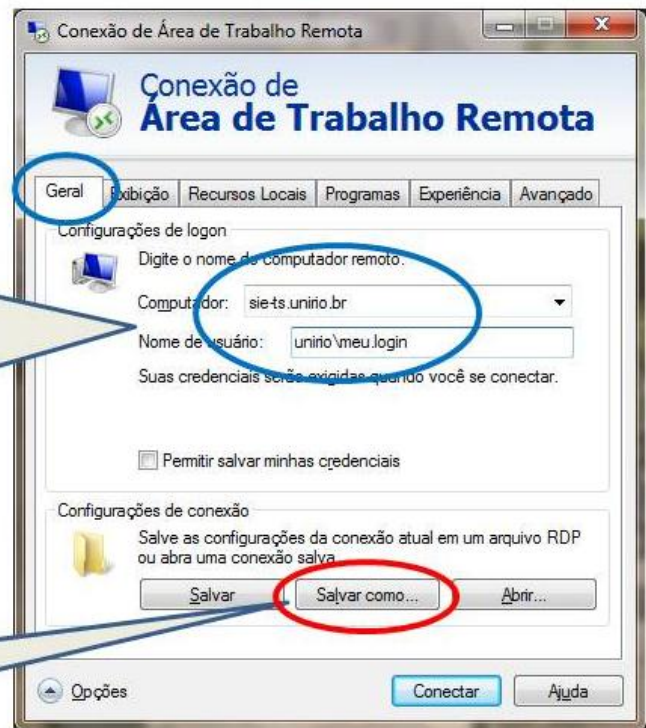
Conexão de Área de Trabalho Remota

Conexão de
Área de Trabalho Remota

Geral | Exibição | Recursos Locais | Programas | Experiência | Avançado

Configurações de logon

Digite o nome do computador remoto.

Computador: sie-ts.unirio.br

Nome de usuário: unirio\meu.login

Suas credenciais serão exigidas quando você se conectar.

Permitir salvar minhas credenciais

Configurações de conexão

Salve as configurações da conexão atual em um arquivo RDP ou abra uma conexão salva.

Salvar | Salvar como... | Abrir...

Opções

Conectar | Ajuda